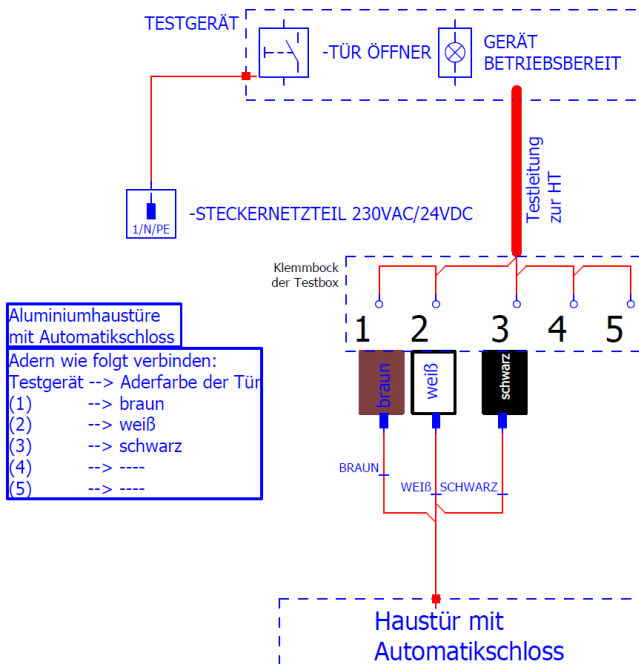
TESTGERÄT

-TÜR ÖFFNER

GERÄT
BETRIEBSBEREIT

Testleitung
zur HT

1/N/PE

-STECKERNETZTEIL 230VAC/24VDC

Klemmbock
der Testbox

1 2 3 4 5

Aluminiumhaustüre
mit Automatikschloss

Adern wie folgt verbinden:
Testgerät --> Aderfarbe der Tür
(1) --> braun
(2) --> weiß
(3) --> schwarz
(4) --> ----
(5) --> ----

braun

weiß

schwarz

BRAUN

WEIß

SCHWARZ

Haustür mit
Automatikschloss